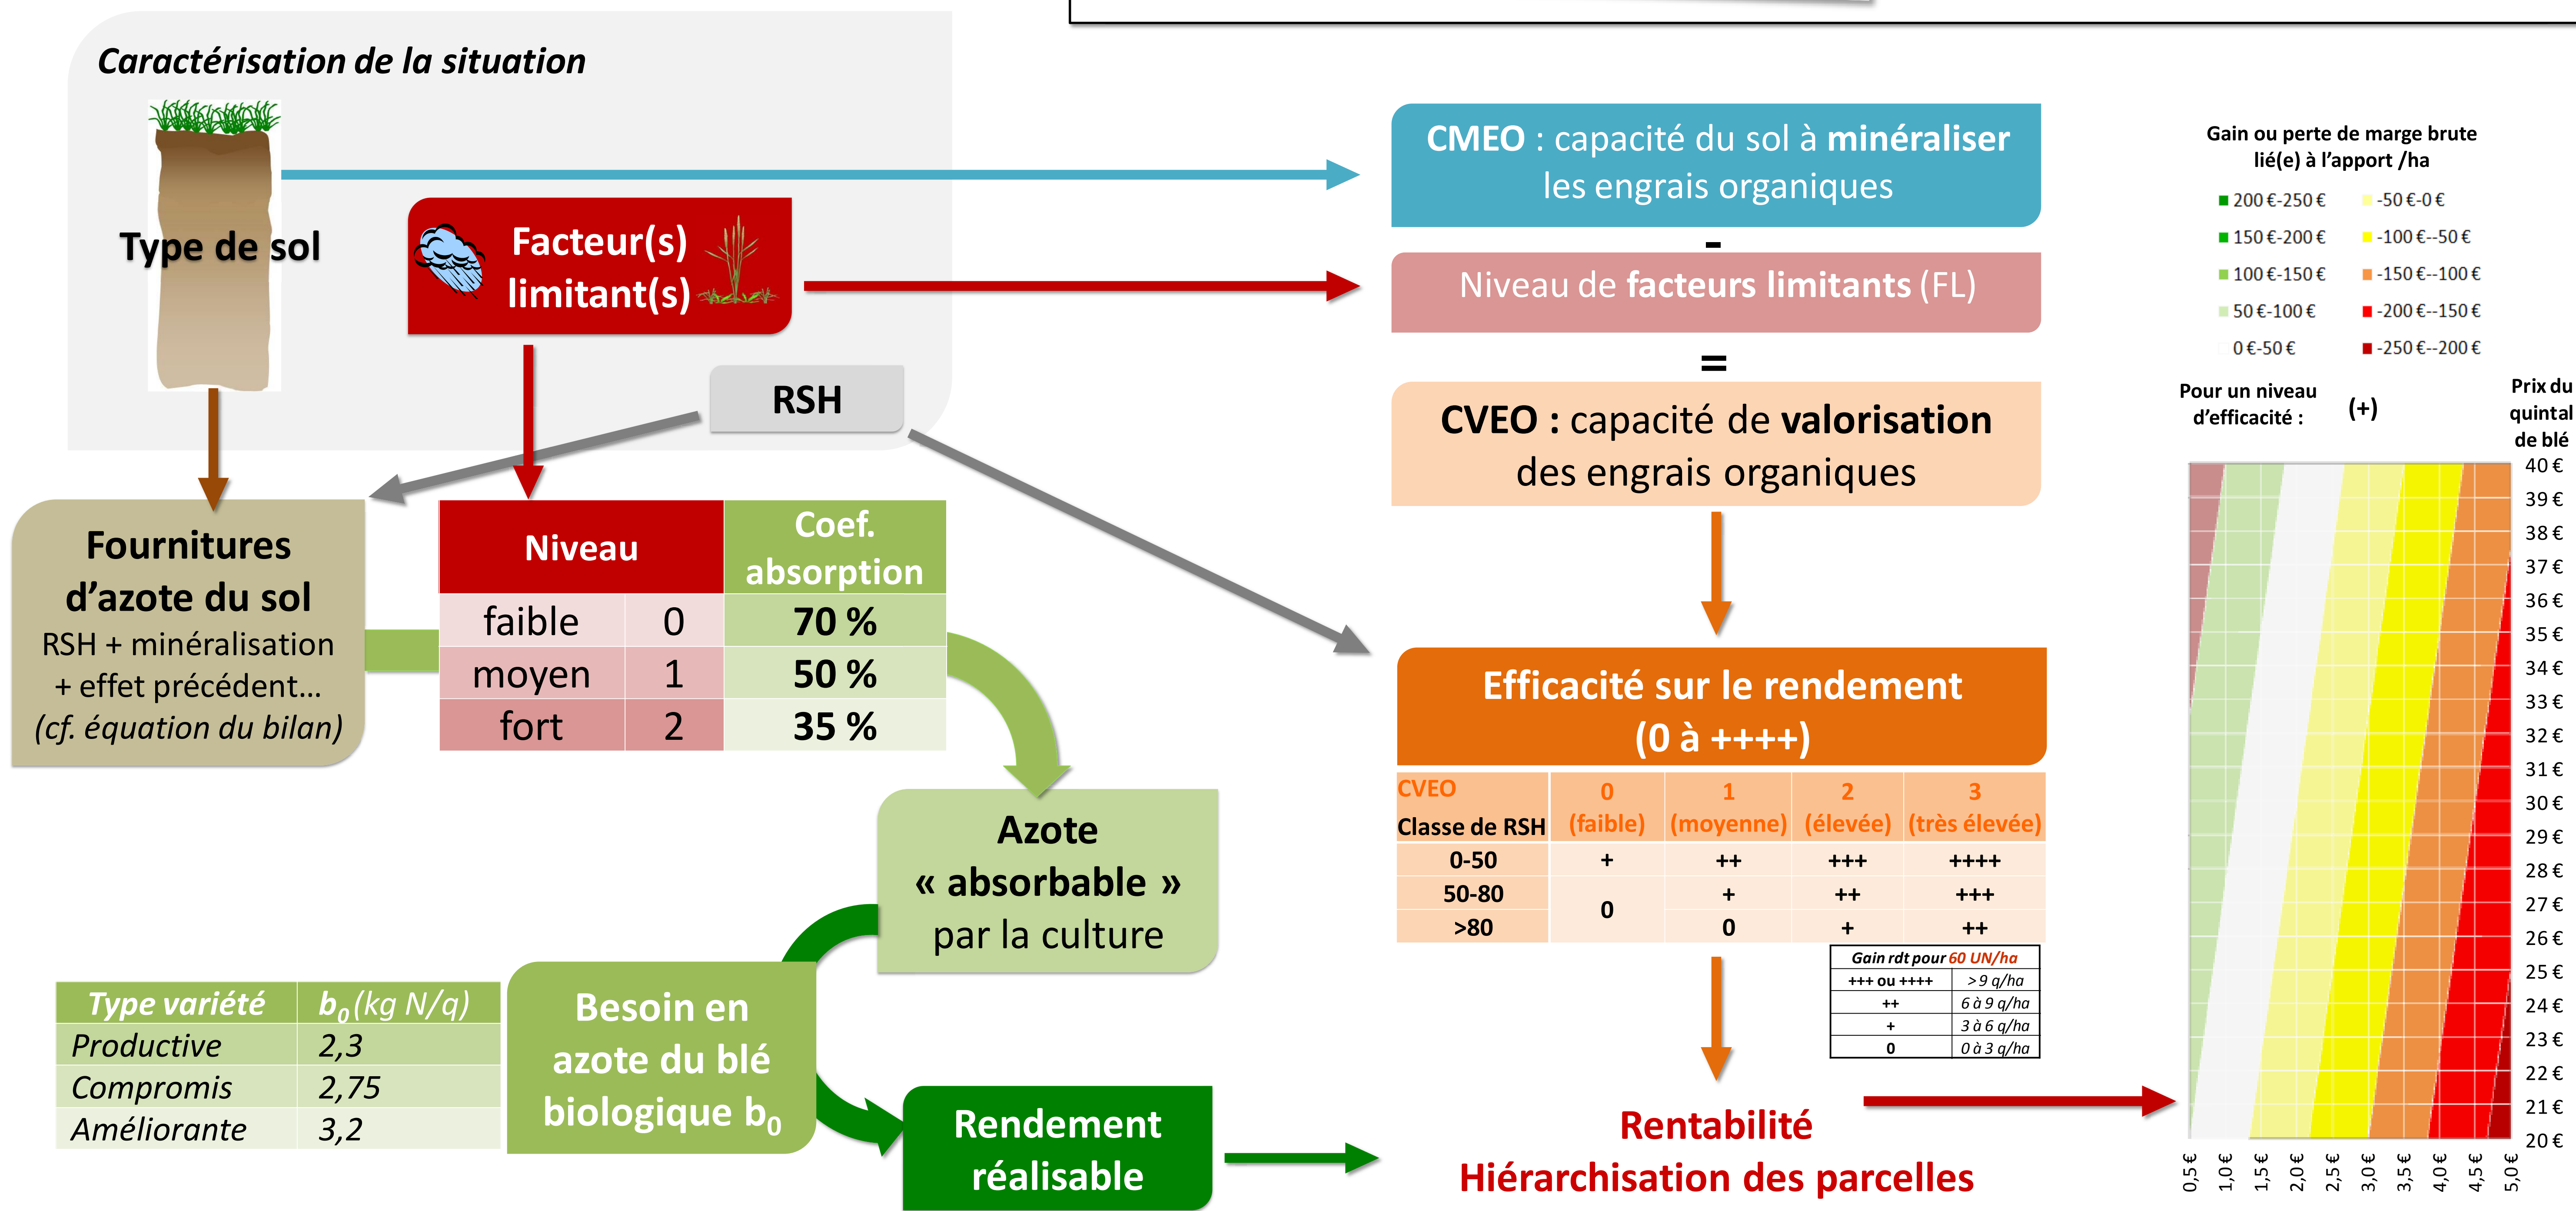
Caractérisation de la situation

Type de sol

Facteur(s) limitant(s)

RSH

Fournitures d'azote du sol
RSH + minéralisation + effet précédent…
(cf. équation du bilan)

| Niveau | | Coef. absorption |
|---|---|---|
| faible | 0 | 70 % |
| moyen | 1 | 50 % |
| fort | 2 | 35 % |

Azote « absorbable » par la culture

| Type variété | $b_0$(kg N/q) |
|---|---|
| Productive | 2,3 |
| Compromis | 2,75 |
| Améliorante | 3,2 |

Besoin en azote du blé biologique $b_0$

Rendement réalisable

CMEO : capacité du sol à minéraliser les engrais organiques

-

Niveau de facteurs limitants (FL)

=

CVEO : capacité de valorisation des engrais organiques

Efficacité sur le rendement (0 à ++++)

| CVEO / Classe de RSH | 0 (faible) | 1 (moyenne) | 2 (élevée) | 3 (très élevée) |
|---|---|---|---|---|
| 0-50 | + | ++ | +++ | ++++ |
| 50-80 | 0 | + | ++ | +++ |
| >80 | | 0 | + | ++ |

| Gain rdt pour 60 UN/ha | |
|---|---|
| +++ ou ++++ | > 9 q/ha |
| ++ | 6 à 9 q/ha |
| + | 3 à 6 q/ha |
| 0 | 0 à 3 q/ha |

Rentabilité
Hiérarchisation des parcelles

Gain ou perte de marge brute lié(e) à l'apport /ha

200 €-250 €
150 €-200 €
100 €-150 €
50 €-100 €
0 €-50 €
-50 €-0 €
-100 €--50 €
-150 €--100 €
-200 €--150 €
-250 €--200 €

Pour un niveau d'efficacité : (+)

Prix du quintal de blé
40 €
39 €
38 €
37 €
36 €
35 €
34 €
33 €
32 €
31 €
30 €
29 €
28 €
27 €
26 €
25 €
24 €
23 €
22 €
21 €
20 €

0,5 €
1,0 €
1,5 €
2,0 €
2,5 €
3,0 €
3,5 €
4,0 €
4,5 €
5,0 €